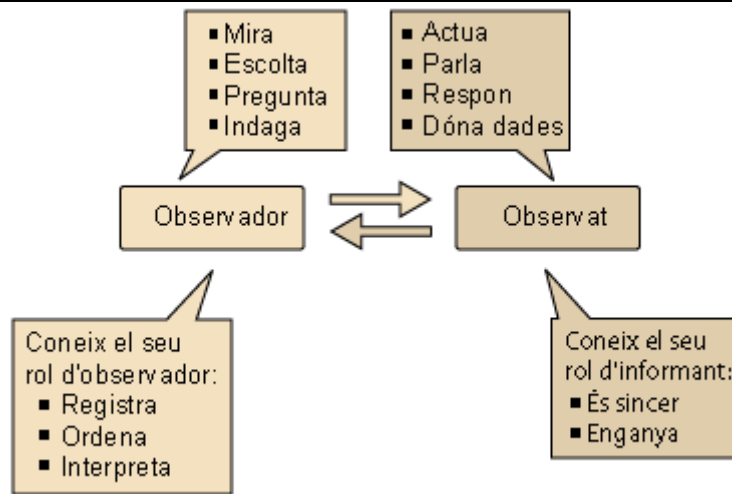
- Mira
- Escolta
- Pregunta
- Indaga

- Actua
- Parla
- Respon
- Dóna dades

Observador

Observat

Coneix el seu rol d'observador:
- Registra
- Ordena
- Interpreta

Coneix el seu rol d'informant:
- És sincer
- Enganya